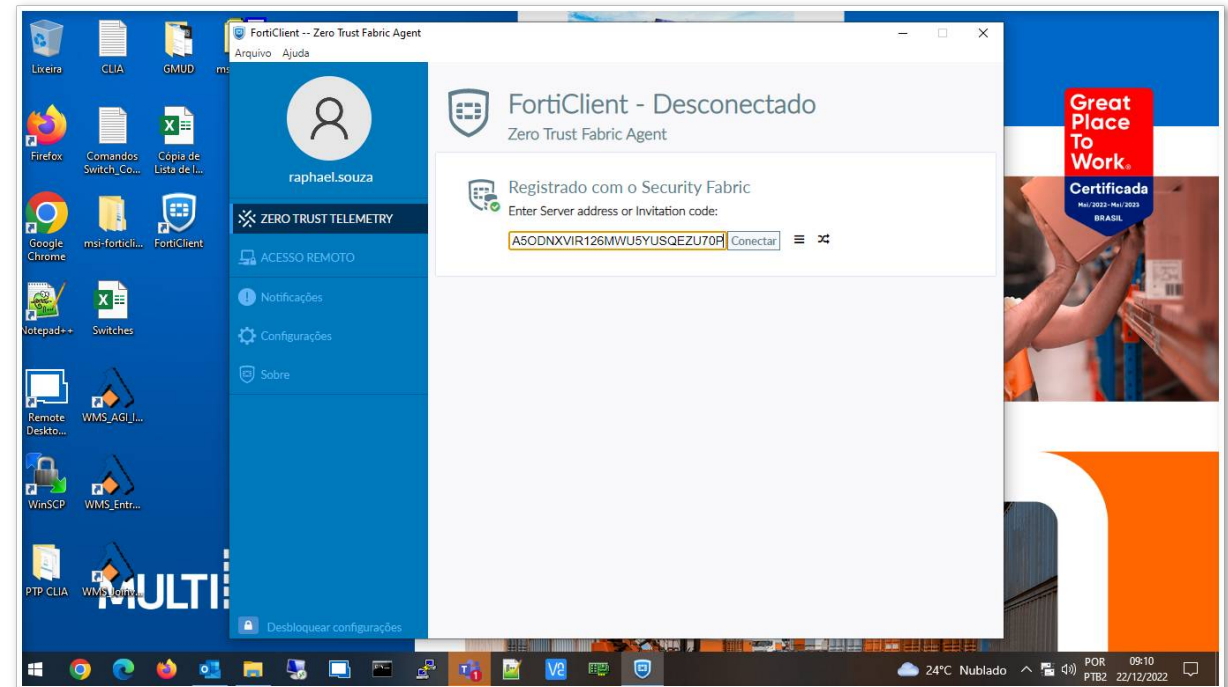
Lixeira
CLIA
GMUD
ms
Firefox
Comandos Switch_Co...
Cópia de Lista de I...
Google Chrome
msi-forticli...
FortiClient
Notepad++
Switches
Remote Deskto...
WMS_AGI_I...
WinSCP
WMS_Entr...
PTP CLIA
WMS_Joinv...
MULTI

FortiClient -- Zero Trust Fabric Agent
Arquivo Ajuda

raphael.souza
ZERO TRUST TELEMETRY
ACESSO REMOTO
Notificações
Configurações
Sobre
Desbloquear configurações

FortiClient - Desconectado
Zero Trust Fabric Agent

Registrado com o Security Fabric
Enter Server address or Invitation code:
A5ODNXVIR126MWU5YUSQEZU70P
Conectar

Great Place To Work.
Certificada
Mai/2022-Mai/2023
BRASIL

24°C Nublado
POR PTB2
09:10
22/12/2022